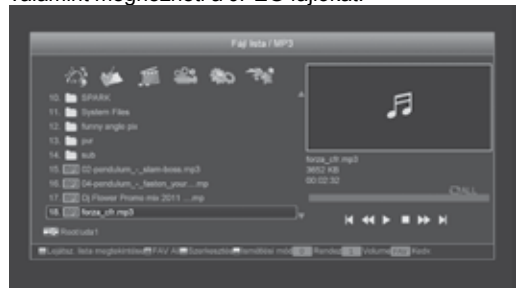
valamint megnézheti a 3. CD fájokat.

Fájl lista / MP3

10. SPARK
11. System Files
12. funny angle pix
13. pvr
14. sub
15. 02-pendulum_-_slam-boss.mp3
16. 04-pendulum_-_fasten_your....mp
17. Dj Flower Promo mix 2011 ....mp
18. forza_cfr.mp3

forza_cfr.mp3
3652 KB
00:02:32

Root:uda1

Lejátsz. lista megtekintése FAV Al Szerkesztés Ismétlési mód Rendez Volume Kedv.